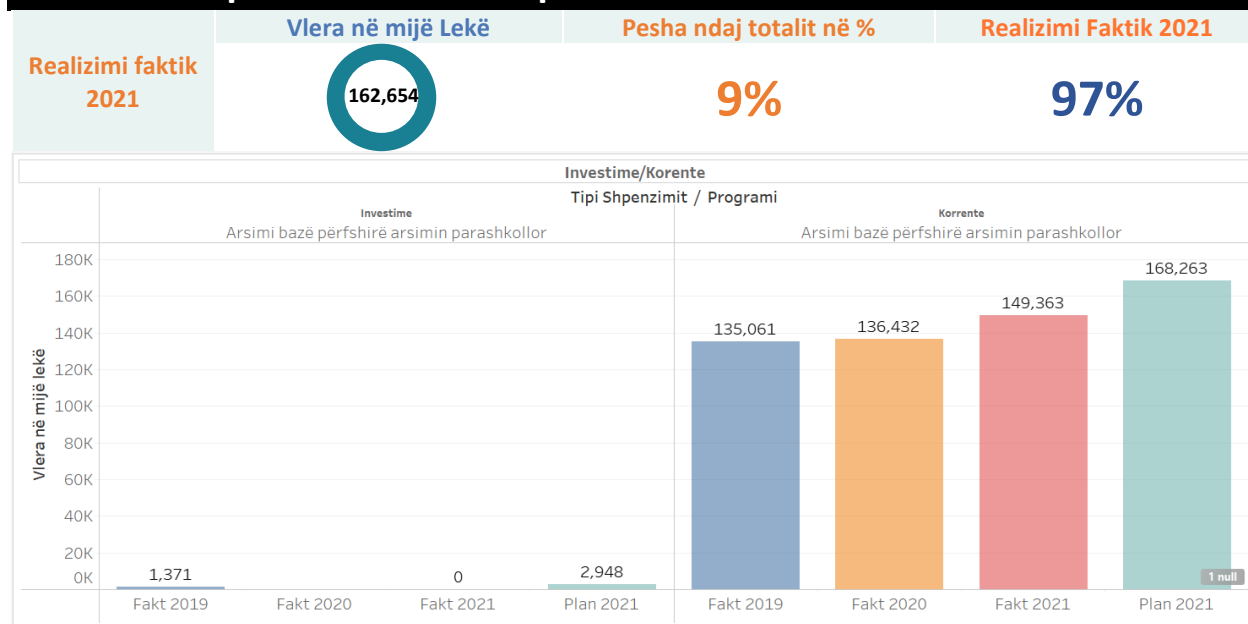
Realizimi faktik 2021

Vlera në mijë Lekë

162,654

Pesha ndaj totalit në %

9%

Realizimi Faktik 2021

97%

Investime/Korente

Tipi Shpenzimit / Programi

Investime

Arsimi bazë përfshirë arsimin parashkollor

Korrente

Arsimi bazë përfshirë arsimin parashkollor

Vlera në mijë lekë

180K
160K
140K
120K
100K
80K
60K
40K
20K
0K

1,371
0
2,948
135,061
136,432
149,363
168,263

1 null

Fakt 2019
Fakt 2020
Fakt 2021
Plan 2021
Fakt 2019
Fakt 2020
Fakt 2021
Plan 2021